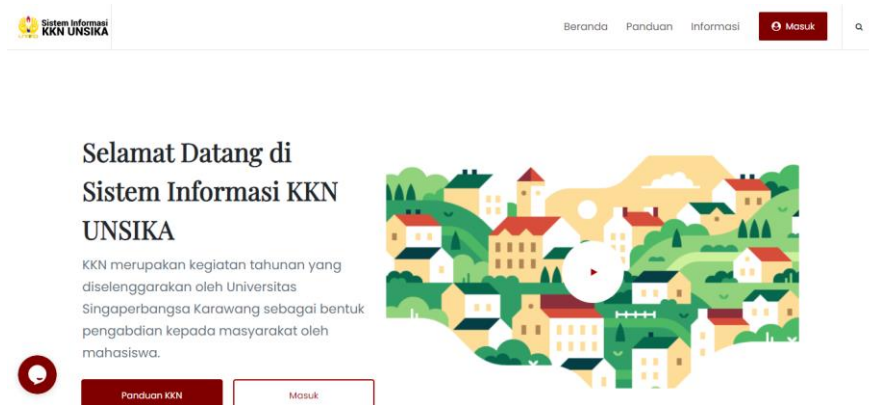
Sistem Informasi
KKN UNSIKA

Beranda Panduan Informasi Masuk

Selamat Datang di Sistem Informasi KKN UNSIKA

KKN merupakan kegiatan tahunan yang diselenggarakan oleh Universitas Singaperbangsa Karawang sebagai bentuk pengabdian kepada masyarakat oleh mahasiswa.

Panduan KKN Masuk